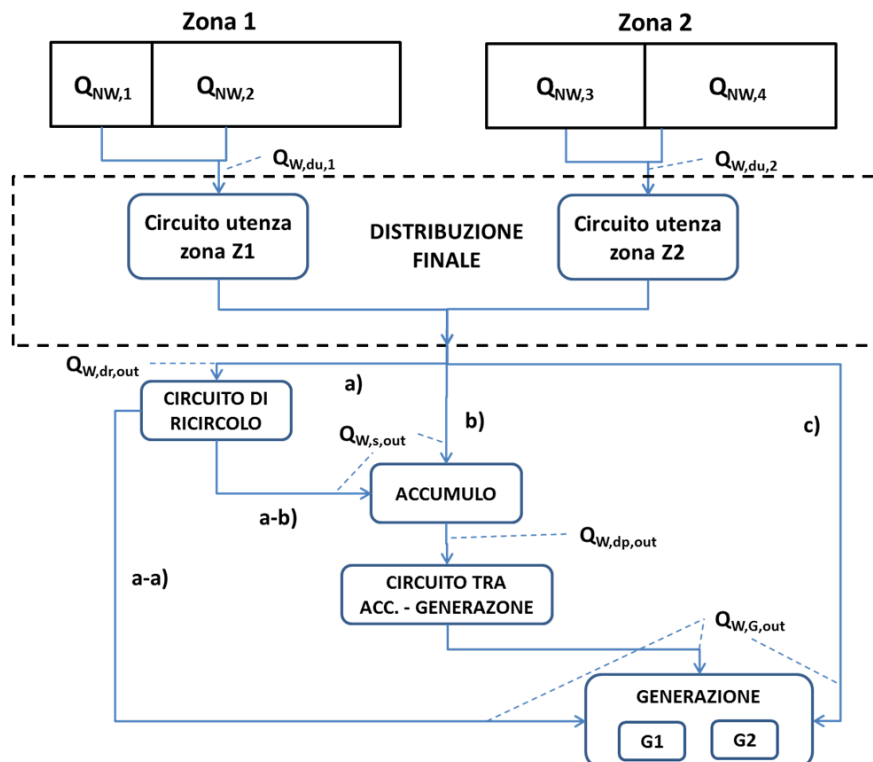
Zona 1

$Q_{NW,1}$ $Q_{NW,2}$

Zona 2

$Q_{NW,3}$ $Q_{NW,4}$

$Q_{W,du,1}$

$Q_{W,du,2}$

Circuito utenza zona Z1

DISTRIBUZIONE FINALE

Circuito utenza zona Z2

$Q_{W,dr,out}$

a)

CIRCUITO DI RICIRCOLO

b)

c)

$Q_{W,s,out}$

ACCUMULO

a-b)

$Q_{W,dp,out}$

a-a)

CIRCUITO TRA ACC. - GENERAZONE

$Q_{W,G,out}$

GENERAZIONE

G1 G2